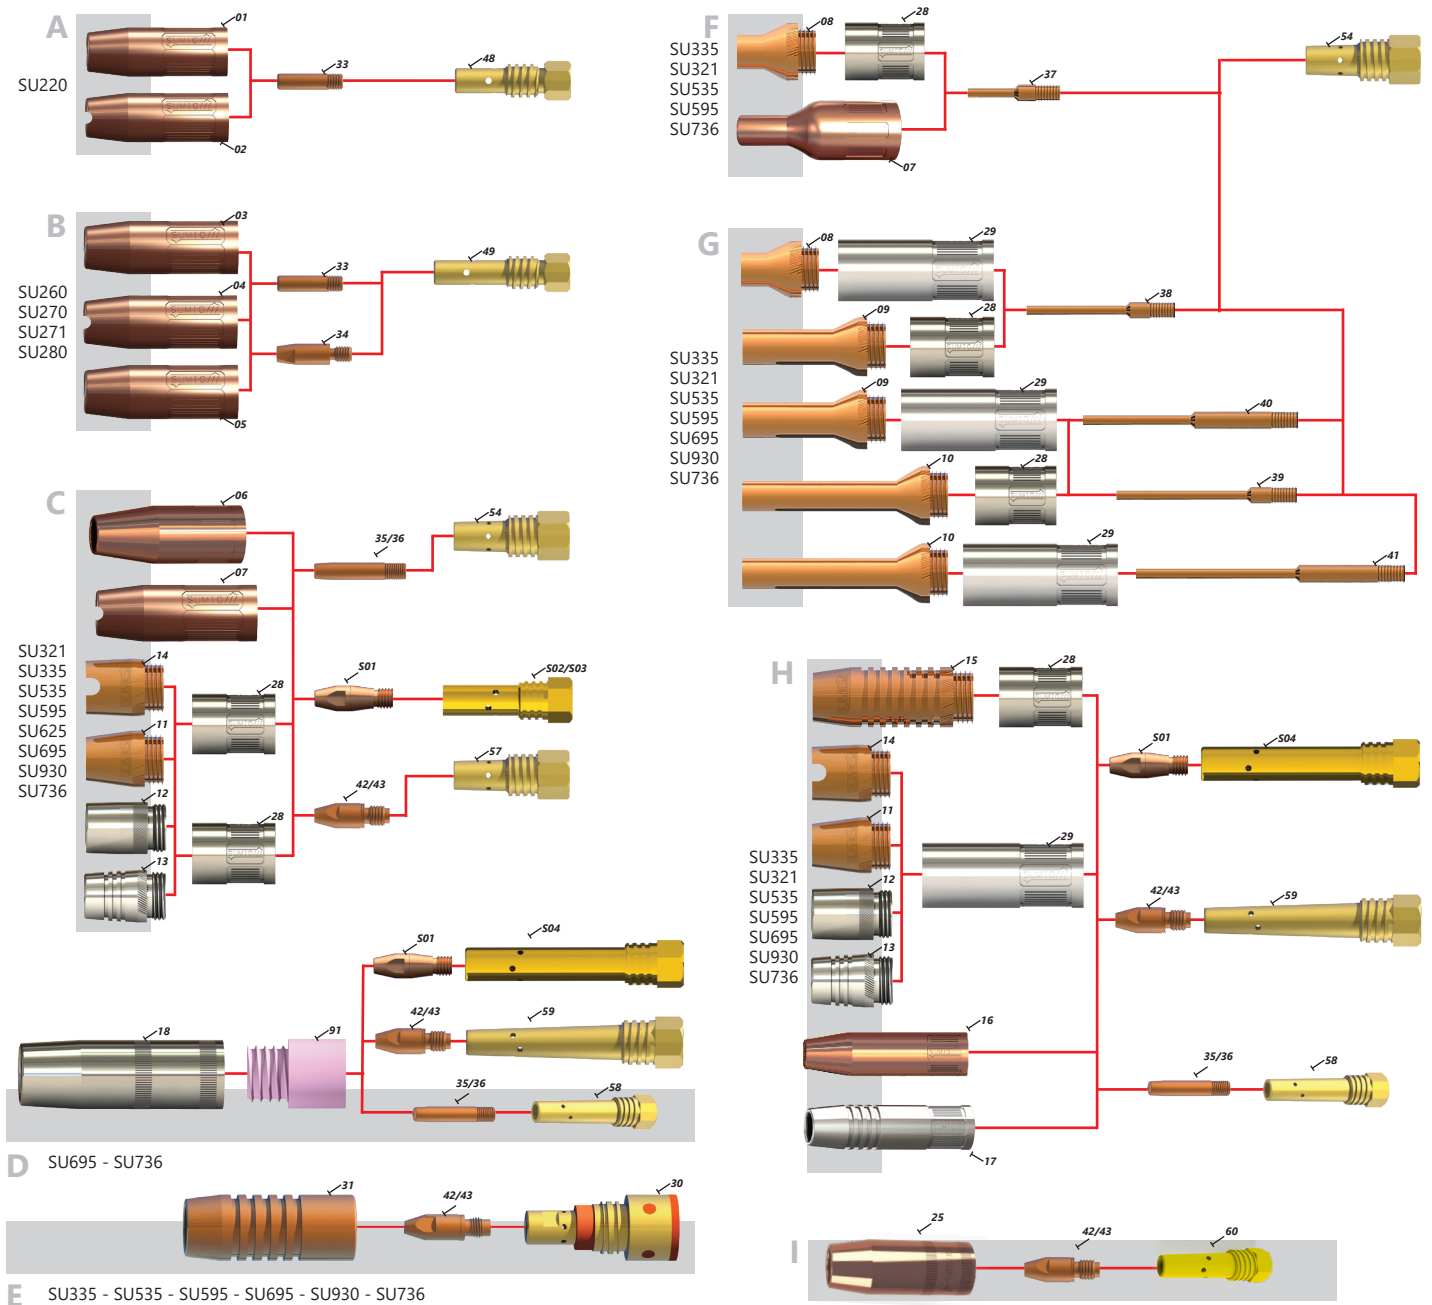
A
SU220
01
02
33
48

B
SU260
SU270
SU271
SU280
03
04
05
33
34
49

C
SU321
SU335
SU535
SU595
SU625
SU695
SU930
SU736
06
07
14
11
12
13
28
28
35/36
54
S01
S02/S03
42/43
57

18
91
S01
S04
42/43
59
35/36
58
D SU695 - SU736

31
42/43
30
E SU335 - SU535 - SU595 - SU695 - SU930 - SU736

F
SU335
SU321
SU535
SU595
SU736
08
28
07
37
54

G
SU335
SU321
SU535
SU595
SU695
SU930
SU736
08
29
09
28
38
09
29
40
10
28
39
10
29
41

H
SU335
SU321
SU535
SU595
SU695
SU930
SU736
15
28
14
11
12
13
29
S01
S04
42/43
59
16
17
35/36
58

I
25
42/43
60